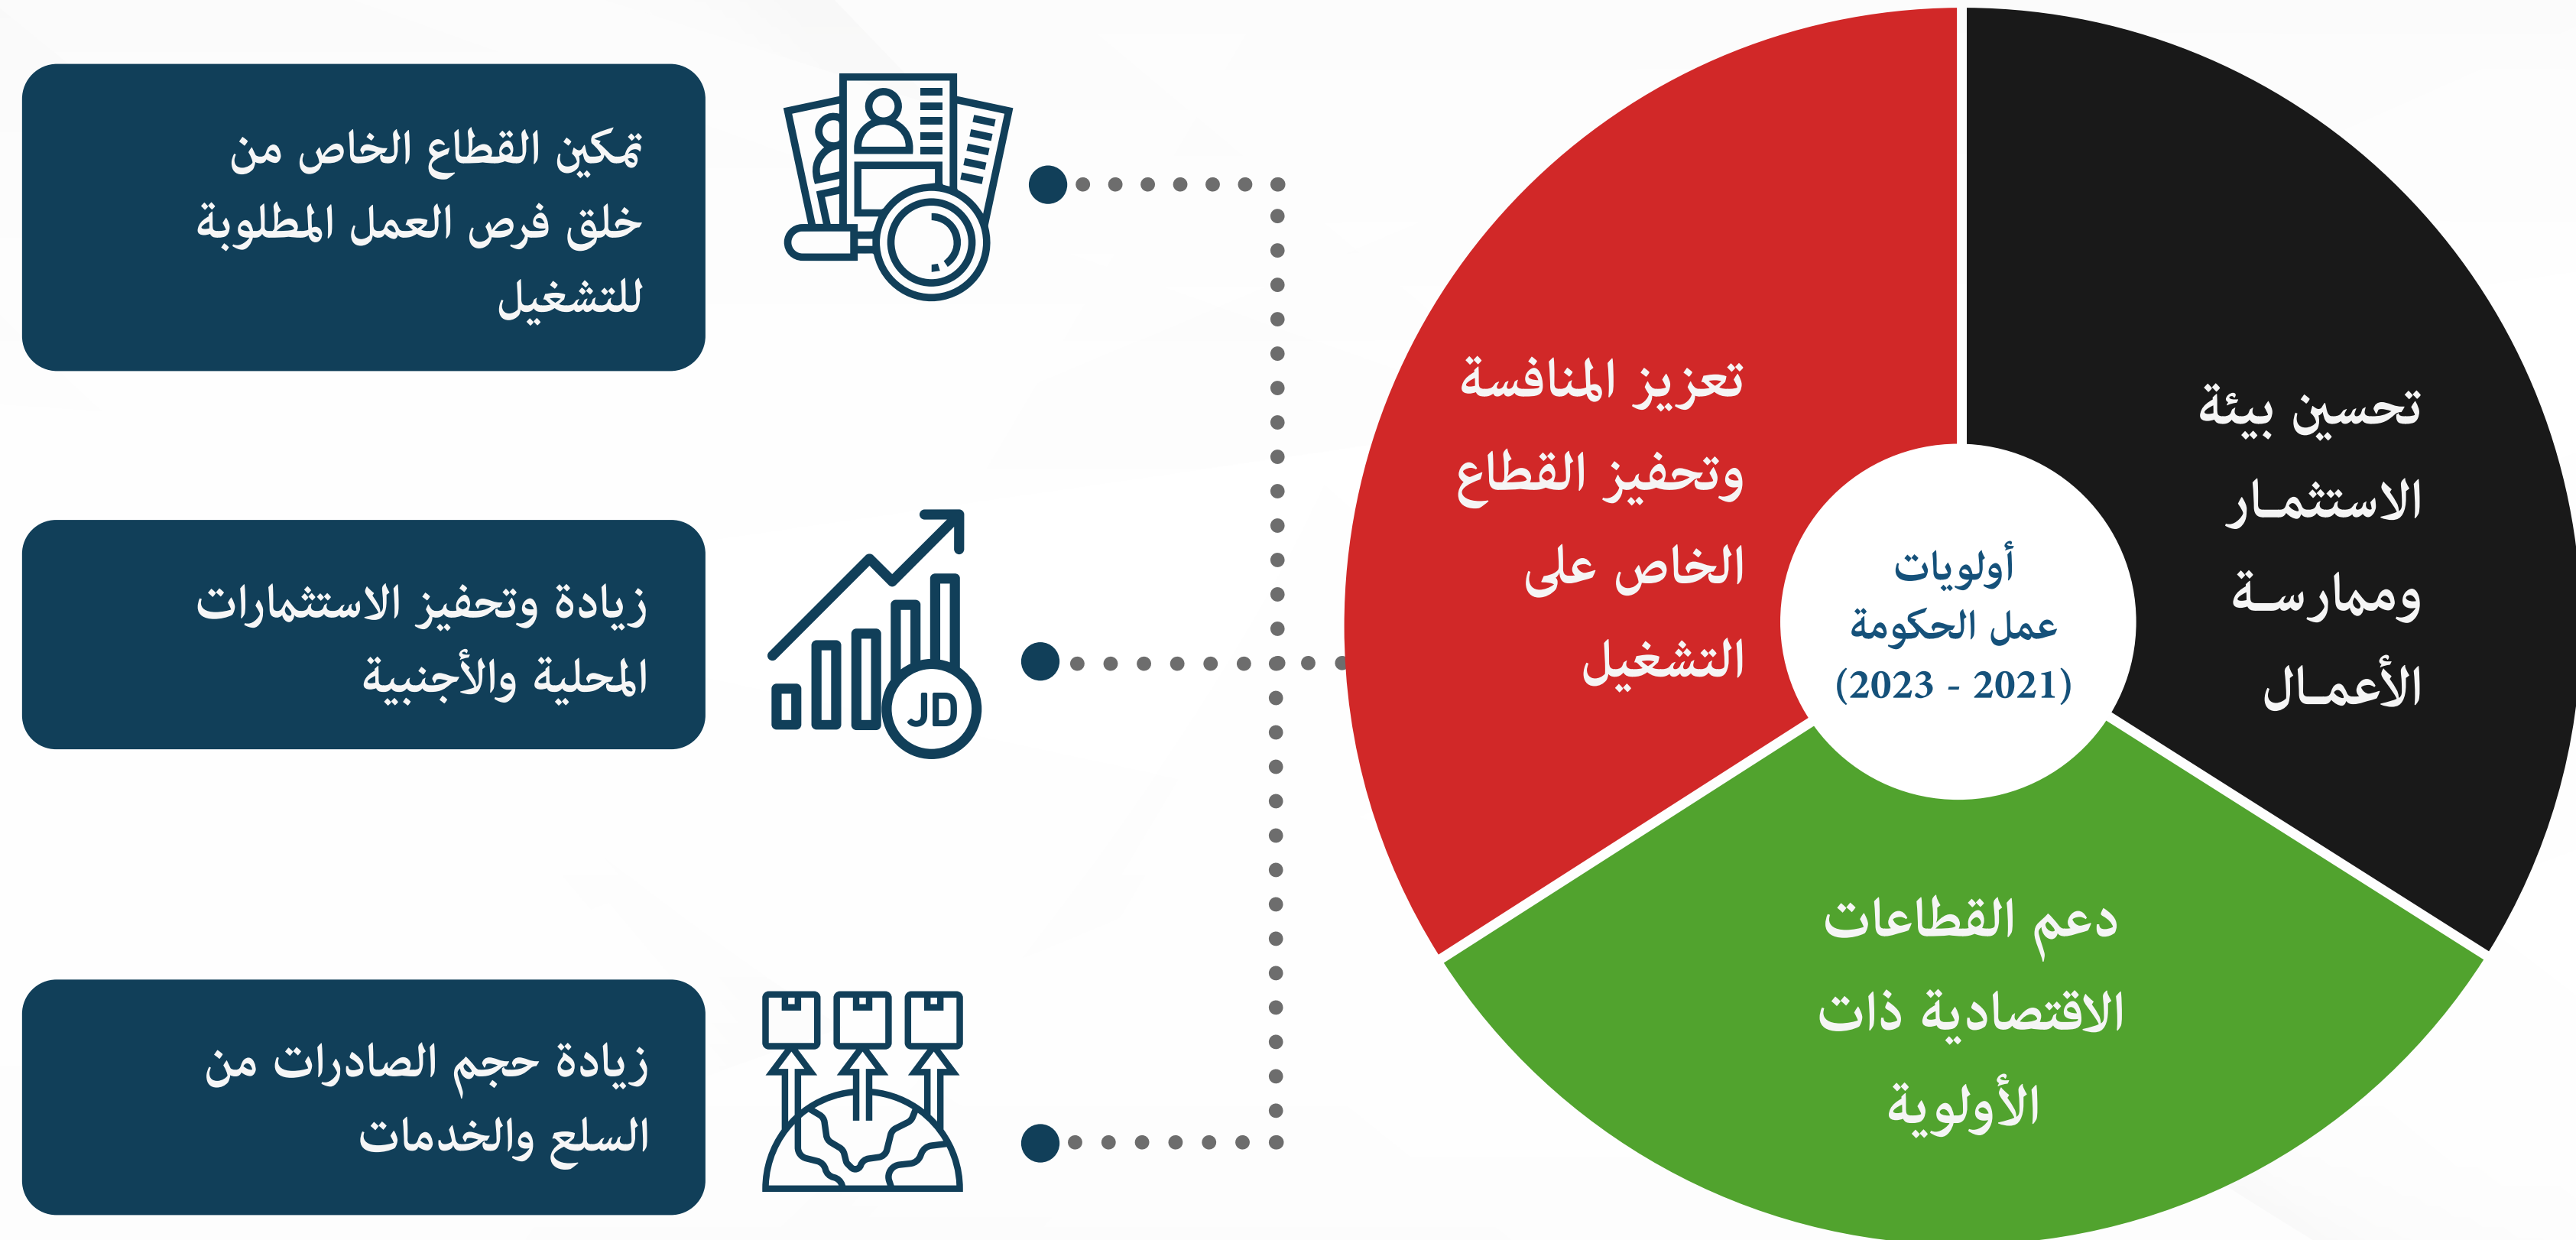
أولويات
عمل الحكومة
(2021 - 2023)

تحسين بيئة الاستثمار وممارسة الأعمال

تعزيز المنافسة وتحفيز القطاع الخاص على التشغيل

دعم القطاعات الاقتصادية ذات الأولوية

تمكين القطاع الخاص من خلق فرص العمل المطلوبة للتشغيل

JD

زيادة وتحفيز الاستثمارات المحلية والأجنبية

زيادة حجم الصادرات من السلع والخدمات